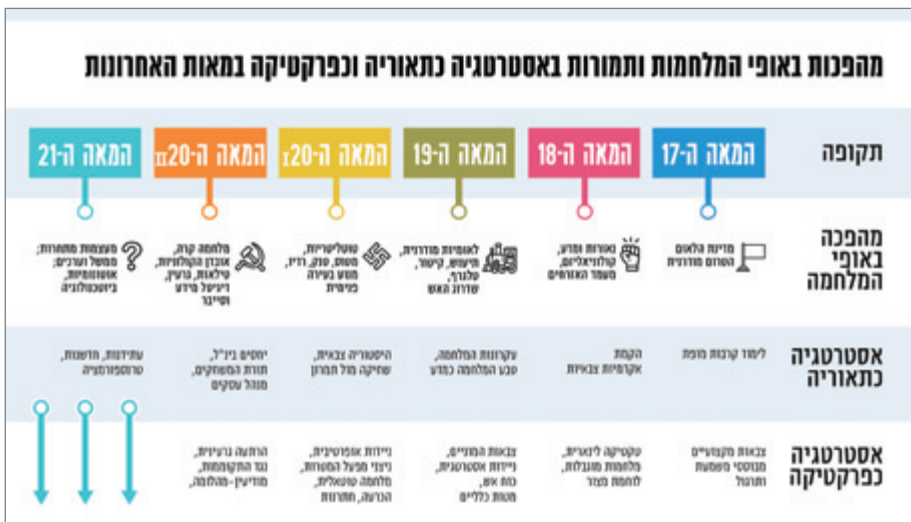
מהפכות באופי המלחמות ותמורות באסטרטגיה כתאוריה וכפרקטיקה במאות האחרונות

תקופה

המאה ה-17

המאה ה-18

המאה ה-19

המאה ה-20א

המאה ה-20ב

המאה ה-21

מהפכה באופי המלחמה

מדינת הלאום הטרום מודרנית

נאורות ומדע, קולוניאליזם, מעמד האזרחים

לאומיות מודרנית, מיכון, קיטור, טלגרף, שדרות האש

טוטליטריות, מנוע, טנק, רדיו, מטוס בעירה פנימית

מלחמה קרה, אובדן הקולוניות, טילים, גרעין, ריגול מידע וסייבר

מעצמות מתחרות; ממשל וערכים; אוטונומיות, ביוטכנולוגיה

אסטרטגיה כתאוריה

לימוד קרבות מופת

הקמת אקדמיות צבאיות

עקרונות המלחמה, טבע המלחמה כמדע

היסטוריה צבאית, שחיקה מול תמרון

יחסים בינ"ל, תורת המשחקים, מנהל עסקים

עתידנות, חדשנות, טרנספורמציה

אסטרטגיה כפרקטיקה

צבאות מקצועיים מגוססי משמעת ותרגול

טקטיקה ליניארית, מלחמות מוגבלות, לוחמת מצור

צבאות המוניים, ניידות אסטרטגית, כוח אש, מטות כלליים

ניידות אופרטיבית, ניצוי מפעל המטרות, מלחמה טוטאלית, הכרעה, התרגות

הרתעה גרעינית, נגד התקוממות, מודיעין-הכללה